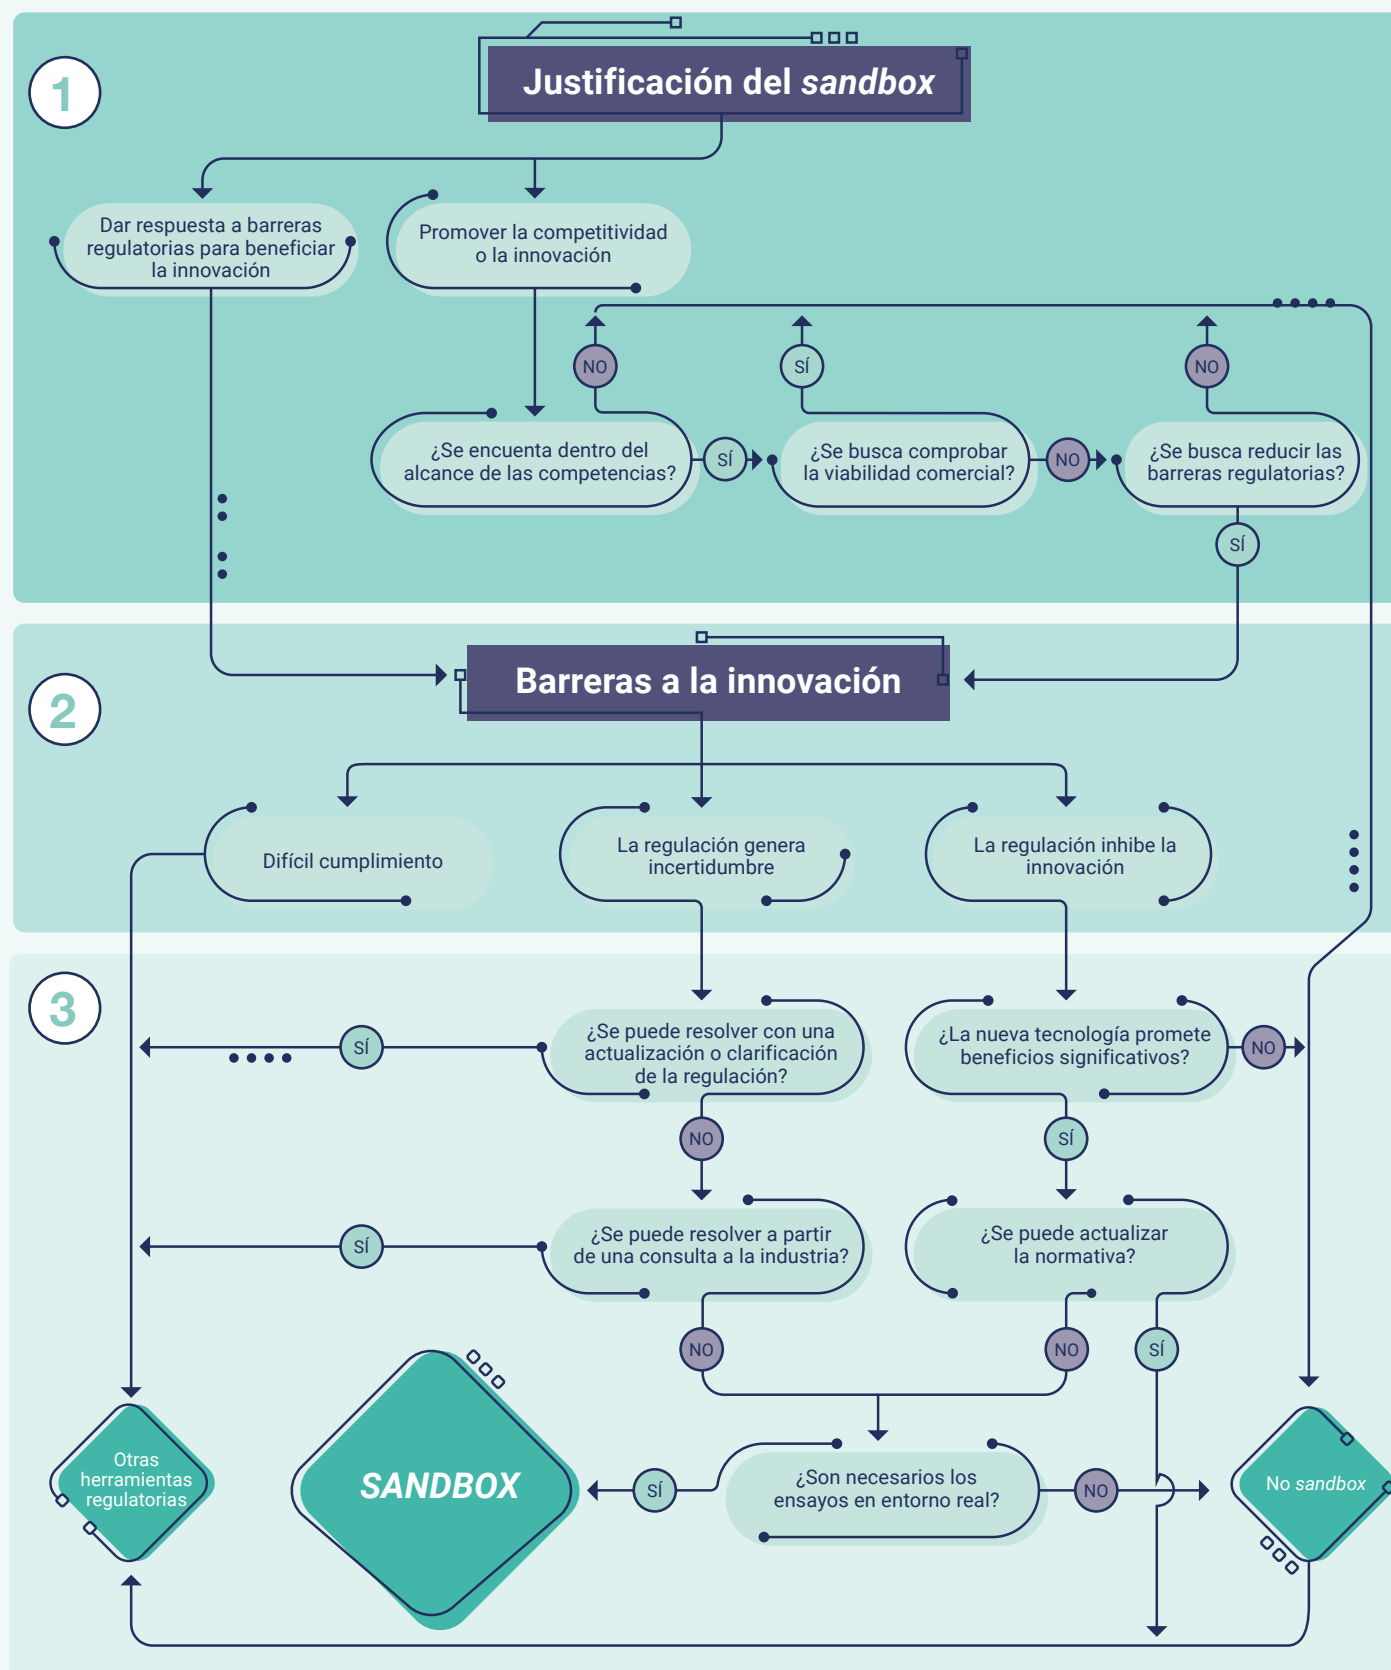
1

Justificación del *sandbox*

Dar respuesta a barreras regulatorias para beneficiar la innovación

Promover la competitividad o la innovación

NO

SÍ

NO

¿Se encuentra dentro del alcance de las competencias?

SÍ

¿Se busca comprobar la viabilidad comercial?

NO

¿Se busca reducir las barreras regulatorias?

SÍ

2

Barreras a la innovación

Difícil cumplimiento

La regulación genera incertidumbre

La regulación inhibe la innovación

3

SÍ

¿Se puede resolver con una actualización o clarificación de la regulación?

¿La nueva tecnología promete beneficios significativos?

NO

NO

SÍ

SÍ

¿Se puede resolver a partir de una consulta a la industria?

¿Se puede actualizar la normativa?

NO

NO

SÍ

Otras herramientas regulatorias

SANDBOX

SÍ

¿Son necesarios los ensayos en entorno real?

NO

No *sandbox*